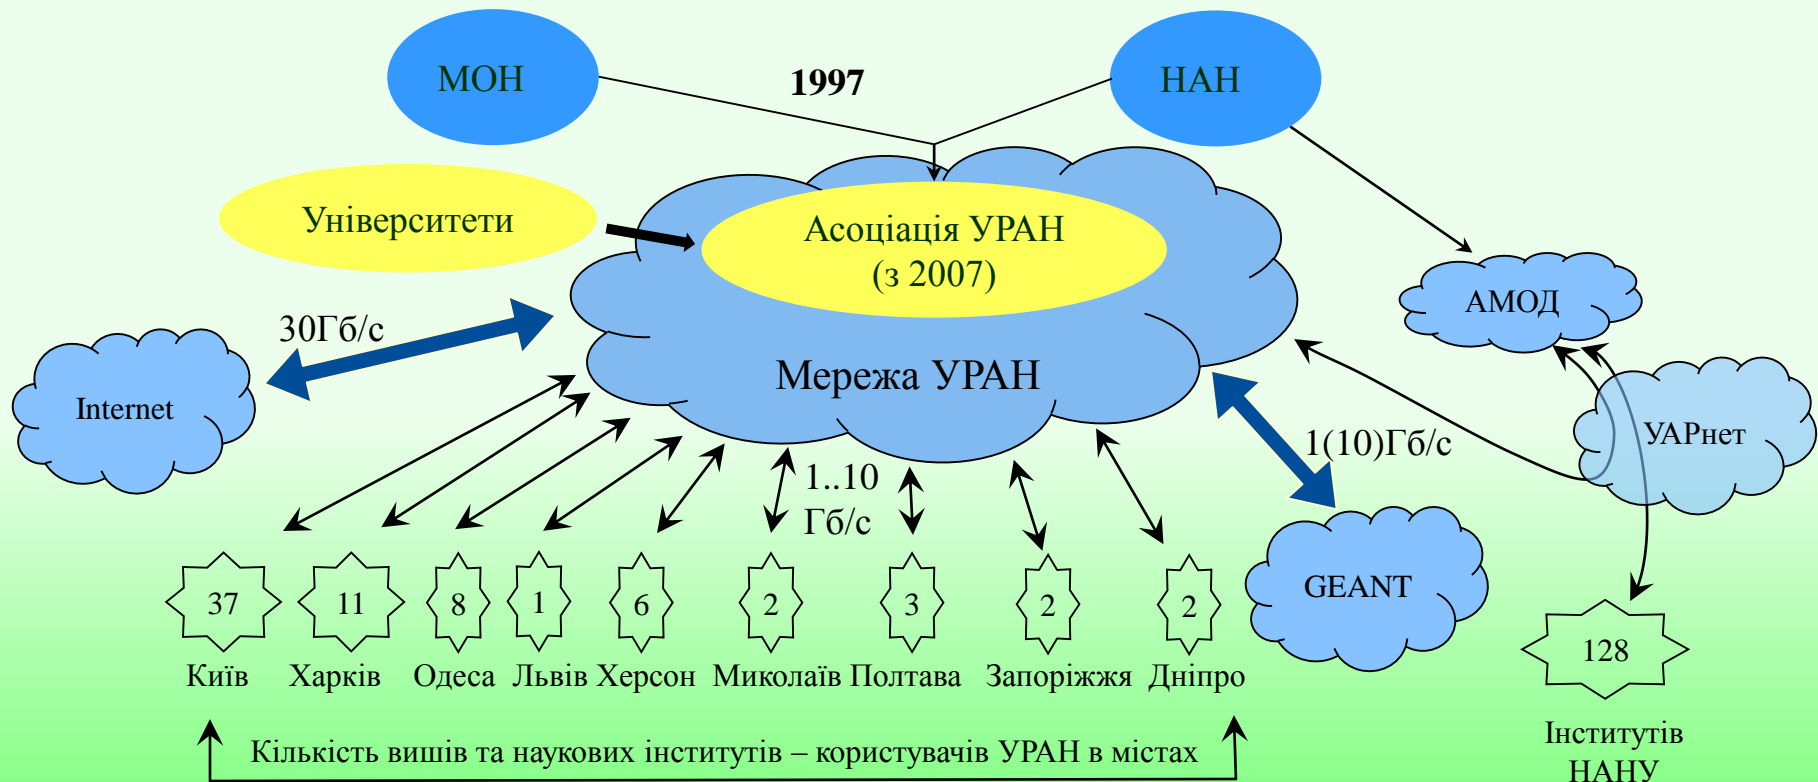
МОН

1997

НАН

Університети

Асоціація УРАН
(з 2007)

АМОД

30Гб/с

Internet

Мережа УРАН

УАРнет

1(10)Гб/с

1..10
Гб/с

GEANT

37
Київ

11
Харків

8
Одеса

1
Львів

6
Херсон

2
Миколаїв

3
Полтава

2
Запоріжжя

2
Дніпро

128
Інститутів
НАНУ

Кількість вишів та наукових інститутів – користувачів УРАН в містах